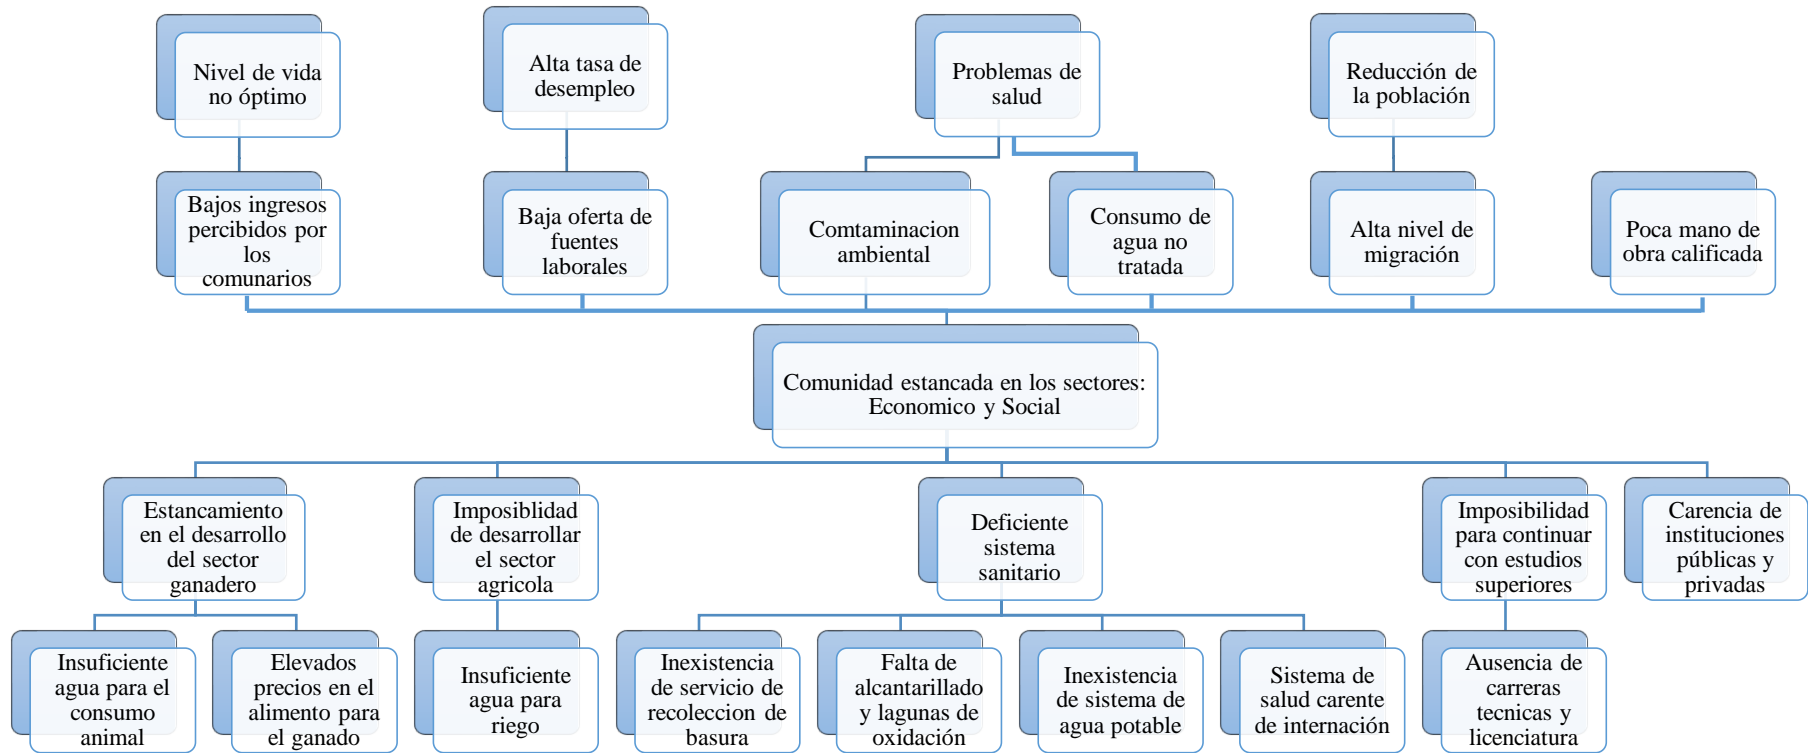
Nivel de vida no óptimo

Alta tasa de desempleo

Problemas de salud

Reducción de la población

Bajos ingresos percibidos por los comunarios

Baja oferta de fuentes laborales

Comtaminacion ambiental

Consumo de agua no tratada

Alta nivel de migración

Poca mano de obra calificada

Comunidad estancada en los sectores: Economico y Social

Estancamiento en el desarrollo del sector ganadero

Imposiblidad de desarrollar el sector agricola

Deficiente sistema sanitario

Imposibilidad para continuar con estudios superiores

Carencia de instituciones públicas y privadas

Insuficiente agua para el consumo animal

Elevados precios en el alimento para el ganado

Insuficiente agua para riego

Inexistencia de servicio de recoleccion de basura

Falta de alcantarillado y lagunas de oxidación

Inexistencia de sistema de agua potable

Sistema de salud carente de internación

Ausencia de carreras tecnicas y licenciatura